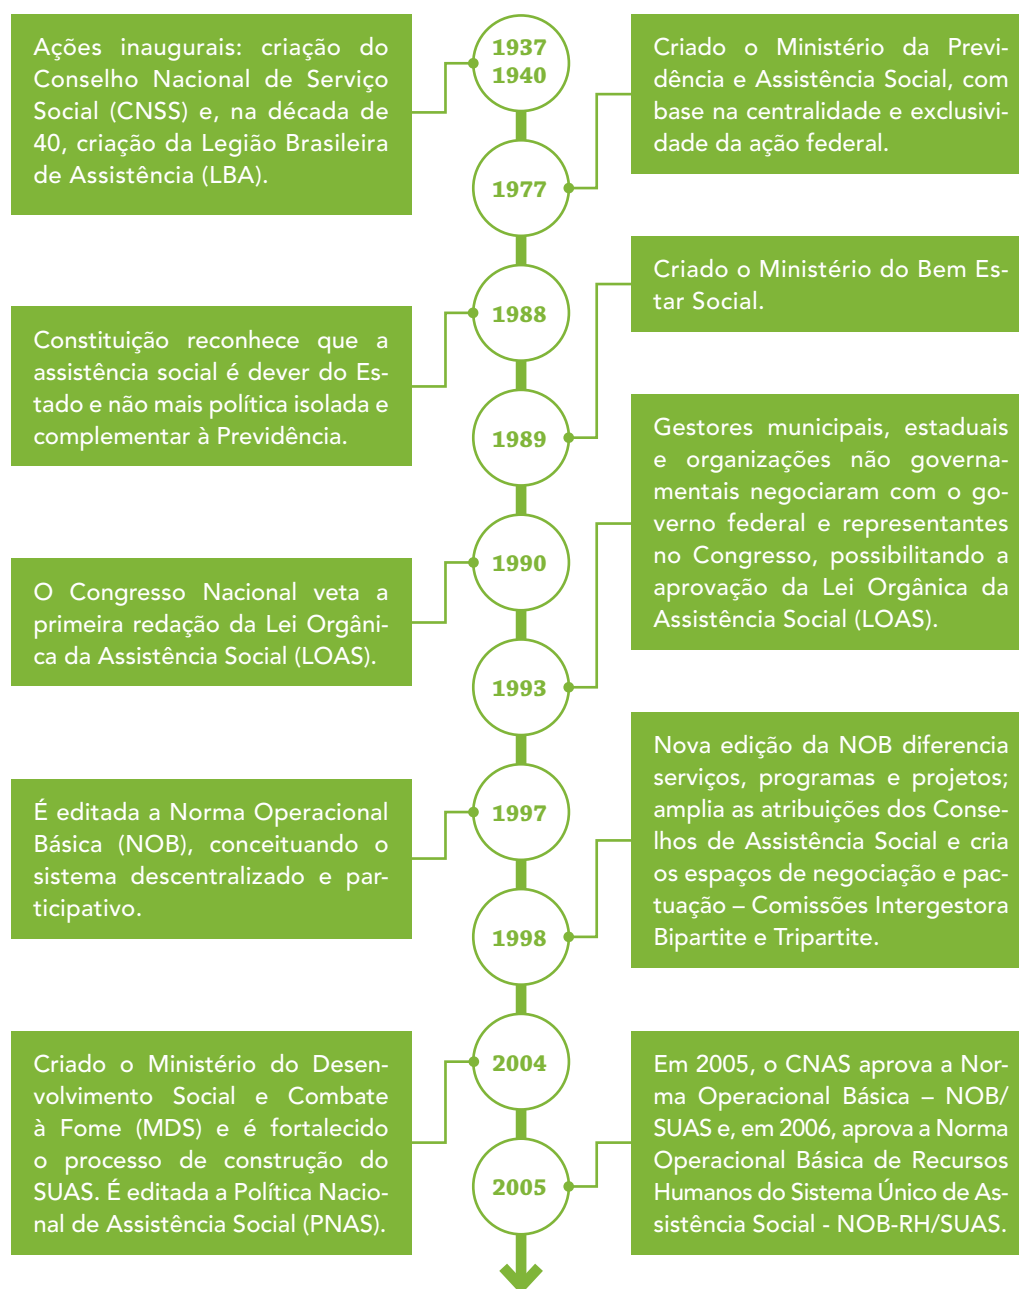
1937
1940

Ações inaugurais: criação do Conselho Nacional de Serviço Social (CNSS) e, na década de 40, criação da Legião Brasileira de Assistência (LBA).

1977

Criado o Ministério da Previdência e Assistência Social, com base na centralidade e exclusividade da ação federal.

1988

Constituição reconhece que a assistência social é dever do Estado e não mais política isolada e complementar à Previdência.

1989

Criado o Ministério do Bem Estar Social.

1990

O Congresso Nacional veta a primeira redação da Lei Orgânica da Assistência Social (LOAS).

1993

Gestores municipais, estaduais e organizações não governamentais negociaram com o governo federal e representantes no Congresso, possibilitando a aprovação da Lei Orgânica da Assistência Social (LOAS).

1997

É editada a Norma Operacional Básica (NOB), conceituando o sistema descentralizado e participativo.

1998

Nova edição da NOB diferencia serviços, programas e projetos; amplia as atribuições dos Conselhos de Assistência Social e cria os espaços de negociação e pactuação – Comissões Intergestora Bipartite e Tripartite.

2004

Criado o Ministério do Desenvolvimento Social e Combate à Fome (MDS) e é fortalecido o processo de construção do SUAS. É editada a Política Nacional de Assistência Social (PNAS).

2005

Em 2005, o CNAS aprova a Norma Operacional Básica – NOB/SUAS e, em 2006, aprova a Norma Operacional Básica de Recursos Humanos do Sistema Único de Assistência Social - NOB-RH/SUAS.